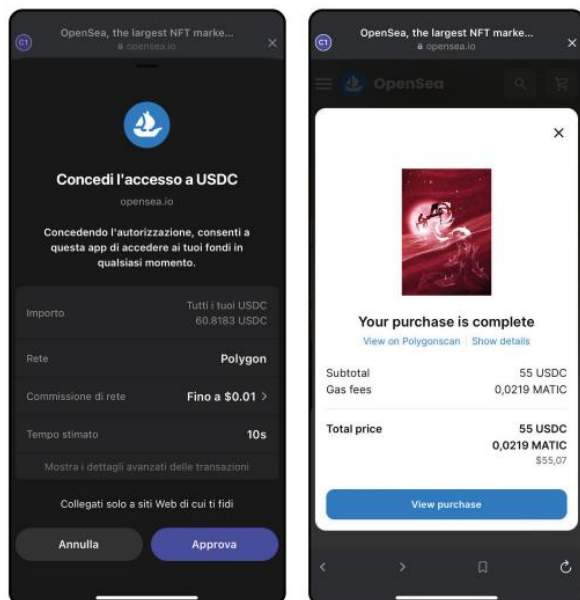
C1 OpenSea, the largest NFT marke...
opensea.io

Concedi l'accesso a USDC

opensea.io

Concedendo l'autorizzazione, consenti a questa app di accedere ai tuoi fondi in qualsiasi momento.

| Importo | Tutti i tuoi USDC 60.8183 USDC |
|---|---|
| Rete | Polygon |
| Commissione di rete | Fino a $0.01 > |
| Tempo stimato | 10s |

Mostra i dettagli avanzati delle transazioni

Collegati solo a siti Web di cui ti fidi

Annulla
Approva

C1 OpenSea, the largest NFT marke...
opensea.io

OpenSea

Your purchase is complete

View on Polygonscan | Show details

| Subtotal | 55 USDC |
|---|---|
| Gas fees | 0,0219 MATIC |
| Total price | 55 USDC 0,0219 MATIC $55,07 |

View purchase